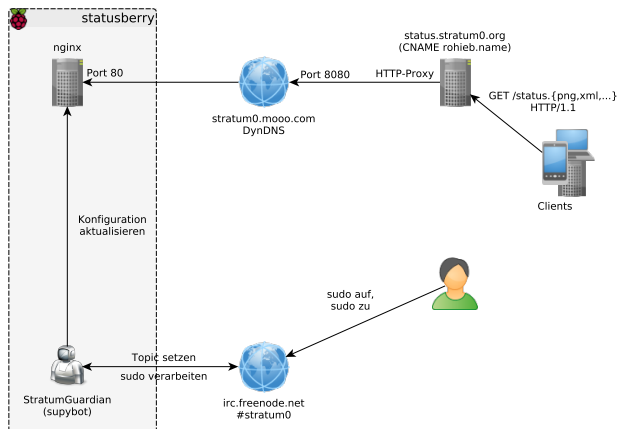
statusberry

nginx

Port 80

Port 8080

HTTP-Proxy

status.stratum0.org
(CNAME rohieb.name)

stratum0.mooo.com
DynDNS

GET /status.{png,xml,...}
HTTP/1.1

Clients

Konfiguration
aktualisieren

sudo auf,
sudo zu

Topic setzen

sudo verarbeiten

StratumGuardian
(supybot)

irc.freenode.net
#stratum0